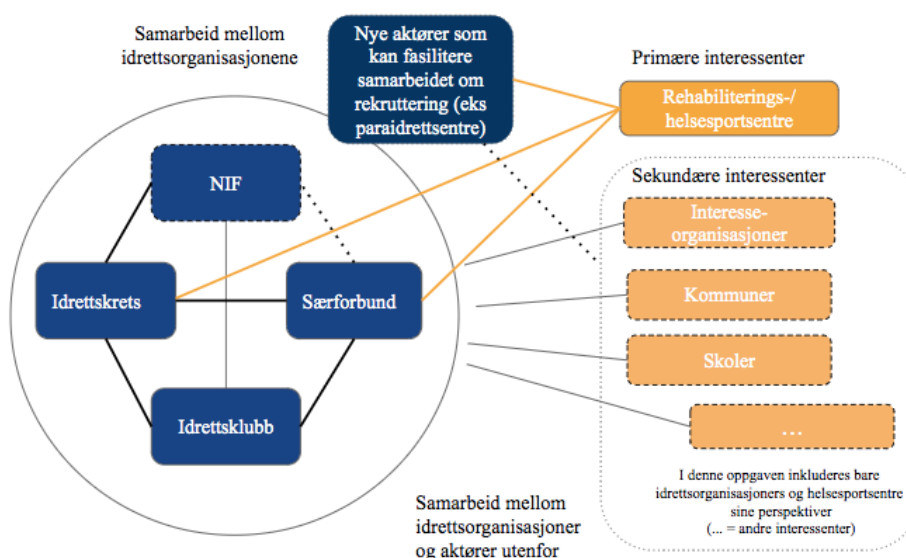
Samarbeid mellom idrettsorganisasjonene

Nye aktører som kan fasilitere samarbeidet om rekruttering (eks paraidrettsentre)

Primære interessenter

Rehabiliterings-/ helsesportsentre

Sekundære interessenter

NIF

Interesse-organisasjoner

Idrettskrets

Særforbund

Kommuner

Skoler

Idrettsklubb

...

I denne oppgaven inkluderes bare idrettsorganisasjoners og helsesportsentre sine perspektiver (... = andre interessenter)

Samarbeid mellom idrettsorganisasjoner og aktører utenfor